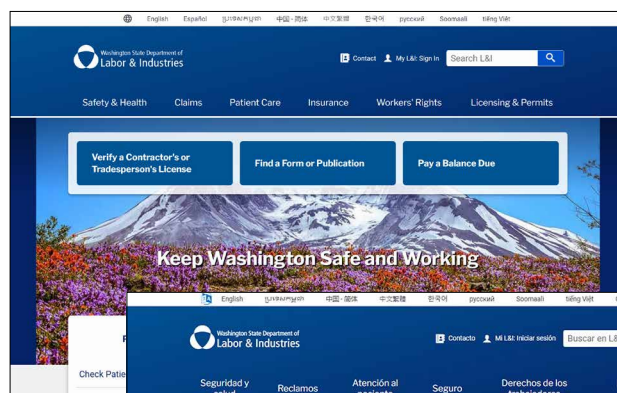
English Español ប្រទេសកម្ពុជា 中国 - 简体 中文繁體 한국어 русский Soomaali tiếng Việt

Washington State Department of Labor & Industries

Contact My L&I: Sign In Search L&I

Safety & Health Claims Patient Care Insurance Workers' Rights Licensing & Permits

Verify a Contractor's or Tradesperson's License

Find a Form or Publication

Pay a Balance Due

Keep Washington Safe and Working

English ប្រទេសកម្ពុជា 中国 - 简体 中文繁體 한국어 русский Soomaali tiếng Việt

Washington State Department of Labor & Industries

Contacto Mi L&I: Iniciar sesión Buscar en L&

Seguridad y salud Reclamos Atención al paciente Seguro Derechos de los trabajadores

Check Patie